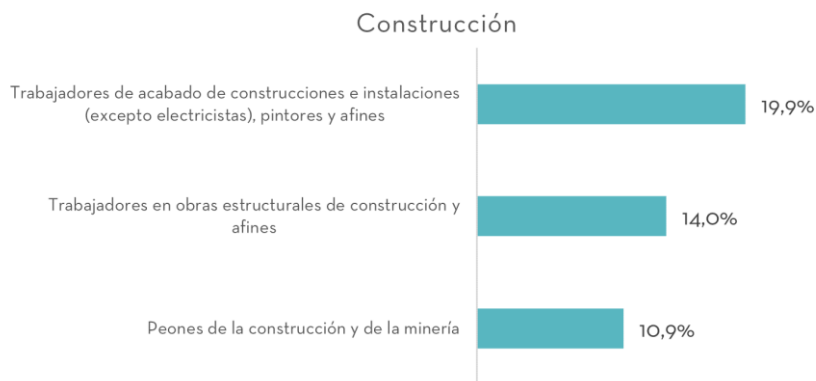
Construcción

Trabajadores de acabado de construcciones e instalaciones (excepto electricistas), pintores y afines

19,9%

Trabajadores en obras estructurales de construcción y afines

14,0%

Peones de la construcción y de la minería

10,9%